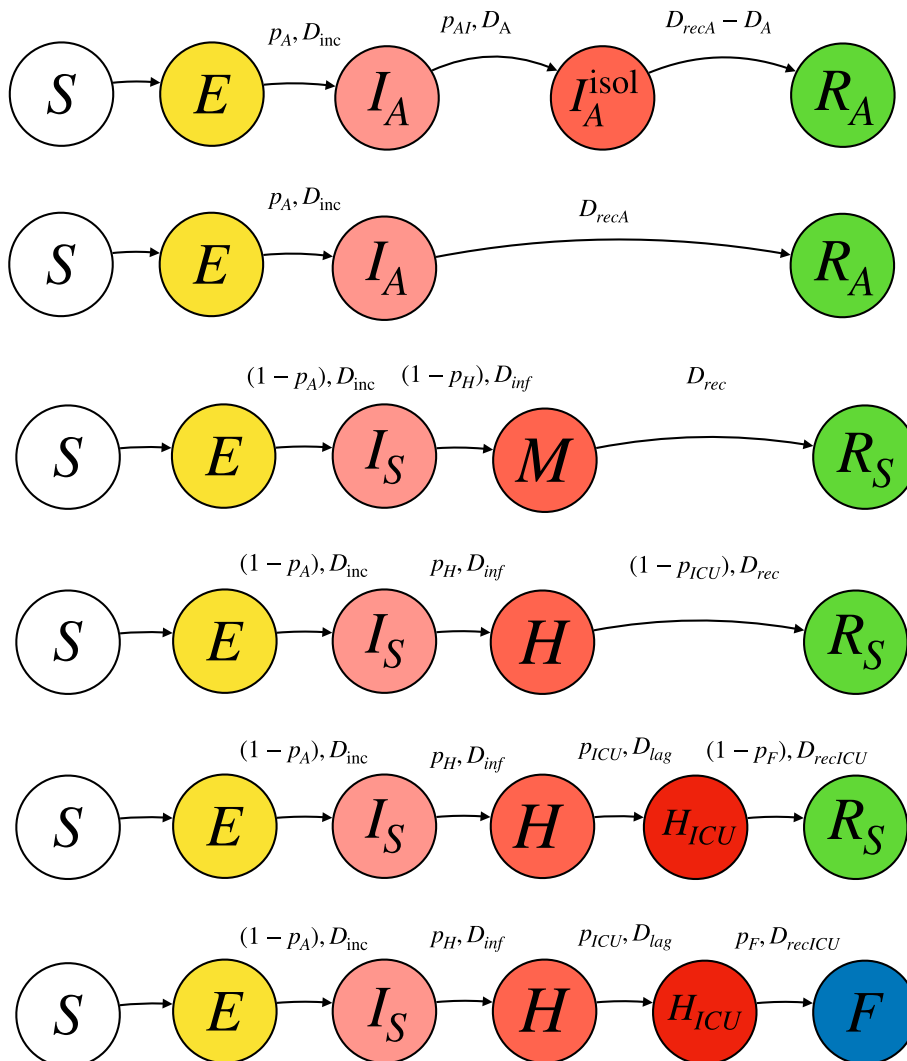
$p_A, D_{\text{inc}}$ $p_{AI}, D_A$ $D_{recA} - D_A$

$S$ $E$ $I_A$ $I_A^{\text{isol}}$ $R_A$

$p_A, D_{\text{inc}}$ $D_{recA}$

$S$ $E$ $I_A$ $R_A$

$(1 - p_A), D_{\text{inc}}$ $(1 - p_H), D_{inf}$ $D_{rec}$

$S$ $E$ $I_S$ $M$ $R_S$

$(1 - p_A), D_{\text{inc}}$ $p_H, D_{inf}$ $(1 - p_{ICU}), D_{rec}$

$S$ $E$ $I_S$ $H$ $R_S$

$(1 - p_A), D_{\text{inc}}$ $p_H, D_{inf}$ $p_{ICU}, D_{lag}$ $(1 - p_F), D_{recICU}$

$S$ $E$ $I_S$ $H$ $H_{ICU}$ $R_S$

$(1 - p_A), D_{\text{inc}}$ $p_H, D_{inf}$ $p_{ICU}, D_{lag}$ $p_F, D_{recICU}$

$S$ $E$ $I_S$ $H$ $H_{ICU}$ $F$